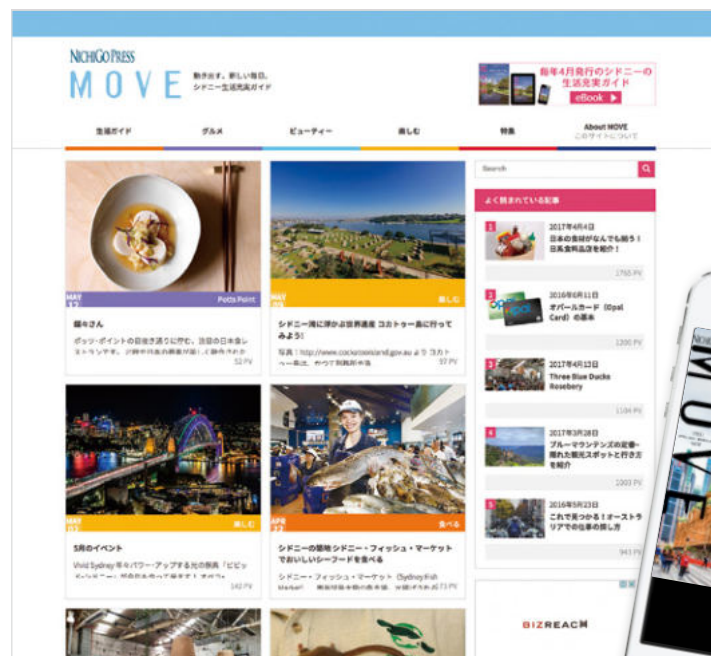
NICHIGO PRESS
MOVE
動き出す。新しい毎日。
シドニー生活充実ガイド

毎年4月発行のシドニーの生活充実ガイド
eBook

生活ガイド
グルメ
ビューティー
楽しむ
特集
About MOVE
このサイトについて

Search

よく読まれている記事

MAY 17
Potts Point
麺々さん
ポッツ・ポイントの目抜き通りに沿う、注目の日本食レストラン。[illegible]
52 PV

楽しむ
シドニー湾に浮かぶ世界遺産 コカトゥー島に行ってみよう!
写真：http://www.cockatooisland.gov.au より コカトゥー島は、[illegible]
57 PV

1
2017年4月4日
日本の食材がなんでも揃う！日系食料品店を紹介！
1755 PV

2
2016年6月11日
オパールカード（Opal Card）の基本
1200 PV

3
2017年4月13日
Three Blue Ducks Rosebery
1104 PV

4
2017年3月28日
ブルーマウンテンズの定番・隠れた観光スポットと行き方を紹介
1003 PV

5
2016年5月23日
これで安心！オーストラリアでの仕事の探し方
943 PV

MAY
楽しむ
5月のイベント
Vivid Sydney 年々パワー・アップする光の祭典「ビビッ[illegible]
142 PV

APR
食べる
シドニーの胃袋 シドニー・フィッシュ・マーケットでおいしいシーフードを食べる
シドニー・フィッシュ・マーケット（Sydney Fish Market）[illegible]

BIZREACH

MOVE